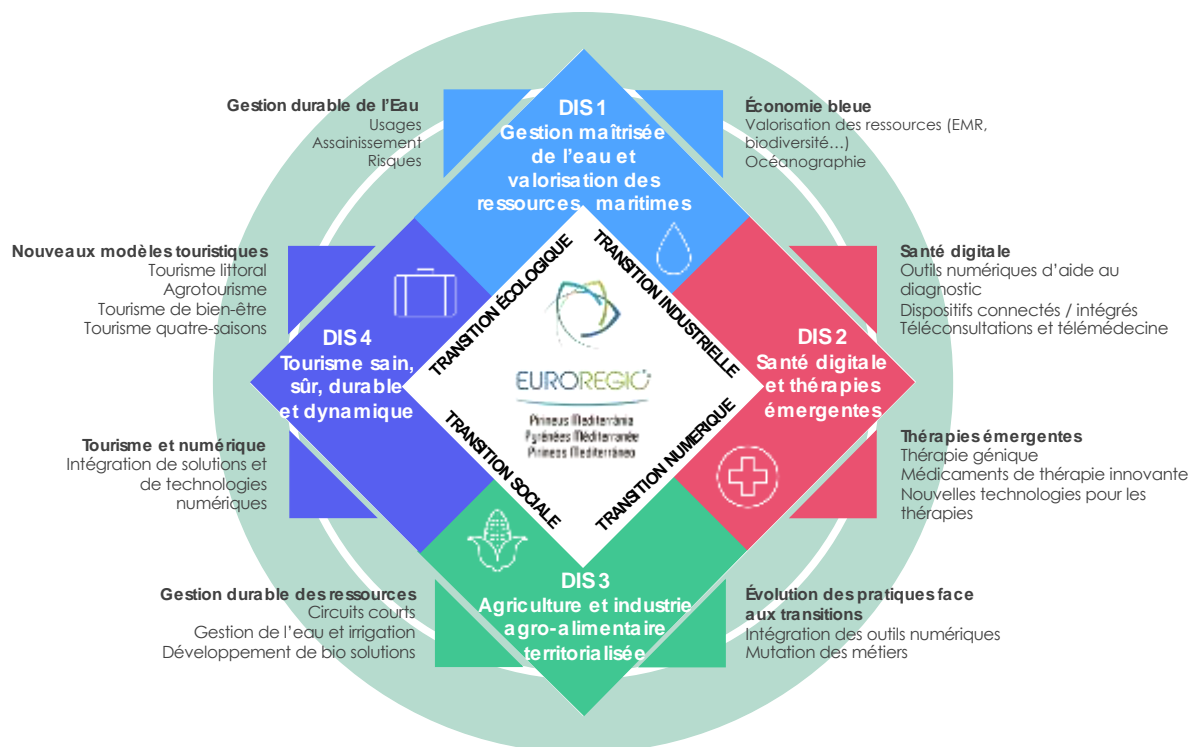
Gestion durable de l'Eau
Usages
Assainissement
Risques

DIS 1
Gestion maîtrisée de l'eau et valorisation des ressources maritimes

Économie bleue
Valorisation des ressources (EMR, biodiversité…)
Océanographie

Nouveaux modèles touristiques
Tourisme littoral
Agrotourisme
Tourisme de bien-être
Tourisme quatre-saisons

Santé digitale
Outils numériques d'aide au diagnostic
Dispositifs connectés / intégrés
Téléconsultations et télémédecine

TRANSITION ÉCOLOGIQUE
TRANSITION INDUSTRIELLE

DIS 4
Tourisme sain, sûr, durable et dynamique

EUROREGIO
Pirineus Mediterrània
Pyrénées Méditerranée
Pirineos Mediterráneo

DIS 2
Santé digitale et thérapies émergentes

TRANSITION SOCIALE
TRANSITION NUMERIQUE

Tourisme et numérique
Intégration de solutions et de technologies numériques

Thérapies émergentes
Thérapie génique
Médicaments de thérapie innovante
Nouvelles technologies pour les thérapies

Gestion durable des ressources
Circuits courts
Gestion de l'eau et irrigation
Développement de bio solutions

DIS 3
Agriculture et industrie agro-alimentaire territorialisée

Évolution des pratiques face aux transitions
Intégration des outils numériques
Mutation des métiers